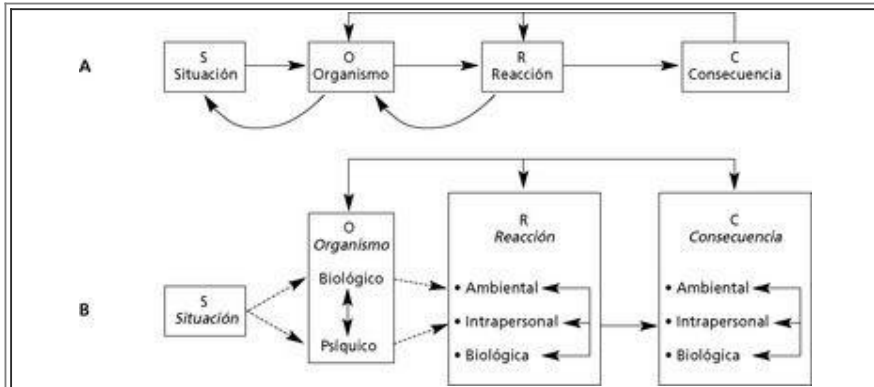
A

S
Situación

O
Organismo

R
Reacción

C
Consecuencia

B

S
Situación

O
Organismo

Biológico

Psíquico

R
Reacción

• Ambiental

• Intrapersonal

• Biológica

C
Consecuencia

• Ambiental

• Intrapersonal

• Biológica